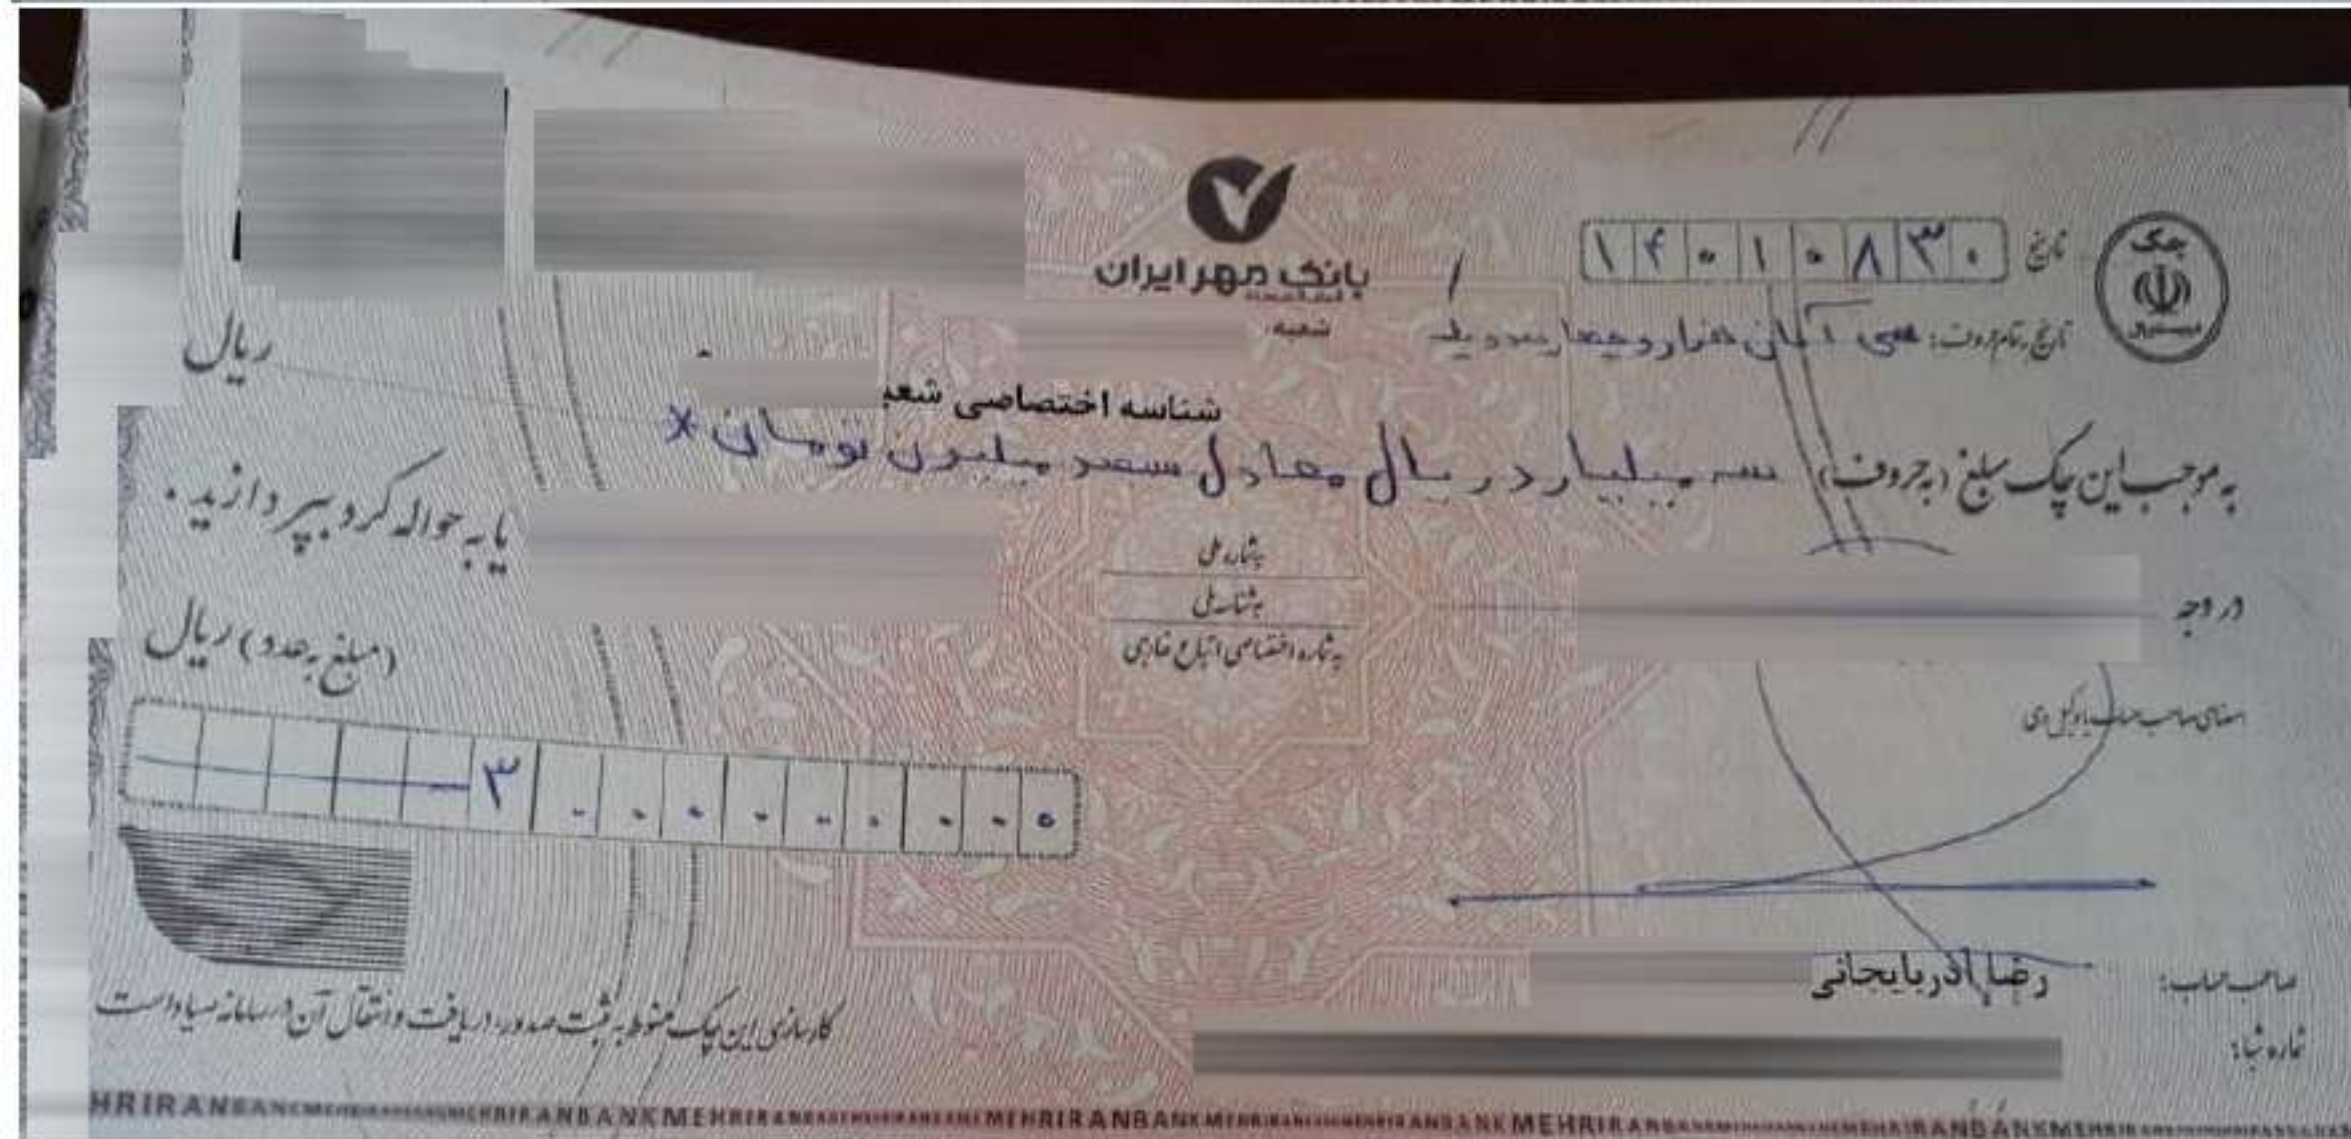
چک
تاریخ ۱۴۰۱/۰۸/۳۰
بانک مهر ایران
شعبه:
تاریخ به تمام حروف: سی آبان هزار و چهارصد و یک
ریال
شناسه اختصاصی شعبه
به موجب این چک مبلغ (به حروف) سه میلیارد ریال معادل سیصد میلیون تومان *
یا به حواله کرد بپردازید.
شماره ملی
شناسه ملی
شماره اختصاصی اتباع خارجی
در وجه
(مبلغ به عدد) ریال
۳۰۰۰۰۰۰۰۰۰
امضای صاحب حساب / وکیل وی
صاحب حساب: رضا آذربایجانی
شماره شبا:
کارسازی این چک منوط به ثبت صدور، دریافت و انتقال آن در سامانه صیاد است
HRIRANBANKMEHRIRANBANKMEHRIRANBANKMEHRIRANBANKMEHRIRANBANKMEHRIRANBANK